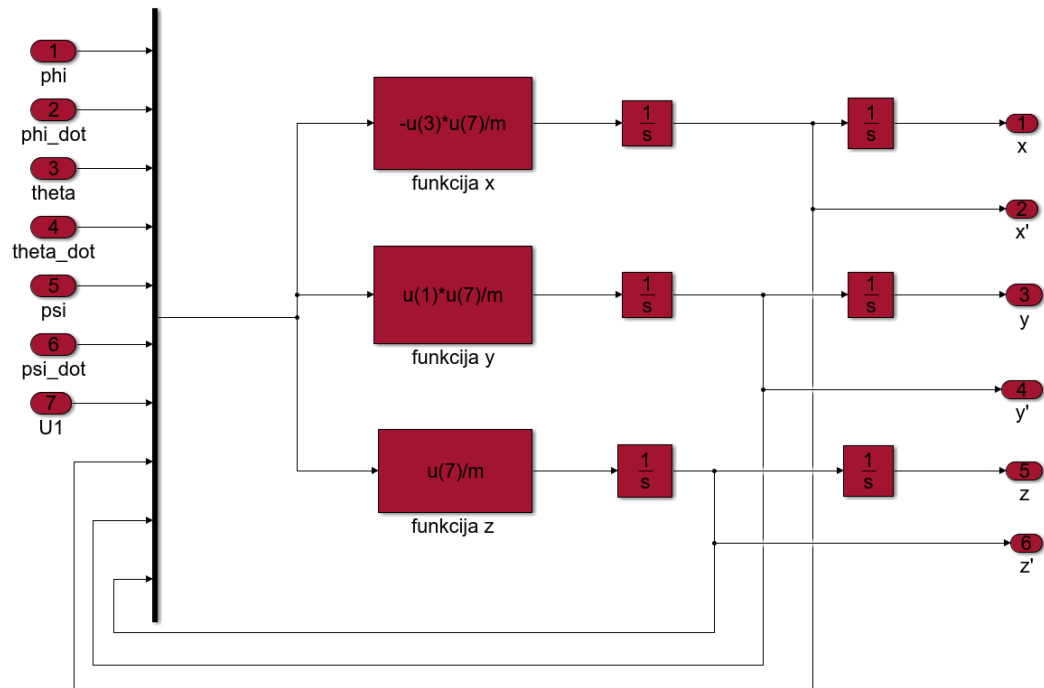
1
phi
2
phi_dot
3
theta
4
theta_dot
5
psi
6
psi_dot
7
U1

-u(3)*u(7)/m
funkcija x

u(1)*u(7)/m
funkcija y

u(7)/m
funkcija z

$\frac{1}{s}$
$\frac{1}{s}$
$\frac{1}{s}$
$\frac{1}{s}$
$\frac{1}{s}$
$\frac{1}{s}$

1
x
2
x'
3
y
4
y'
5
z
6
z'